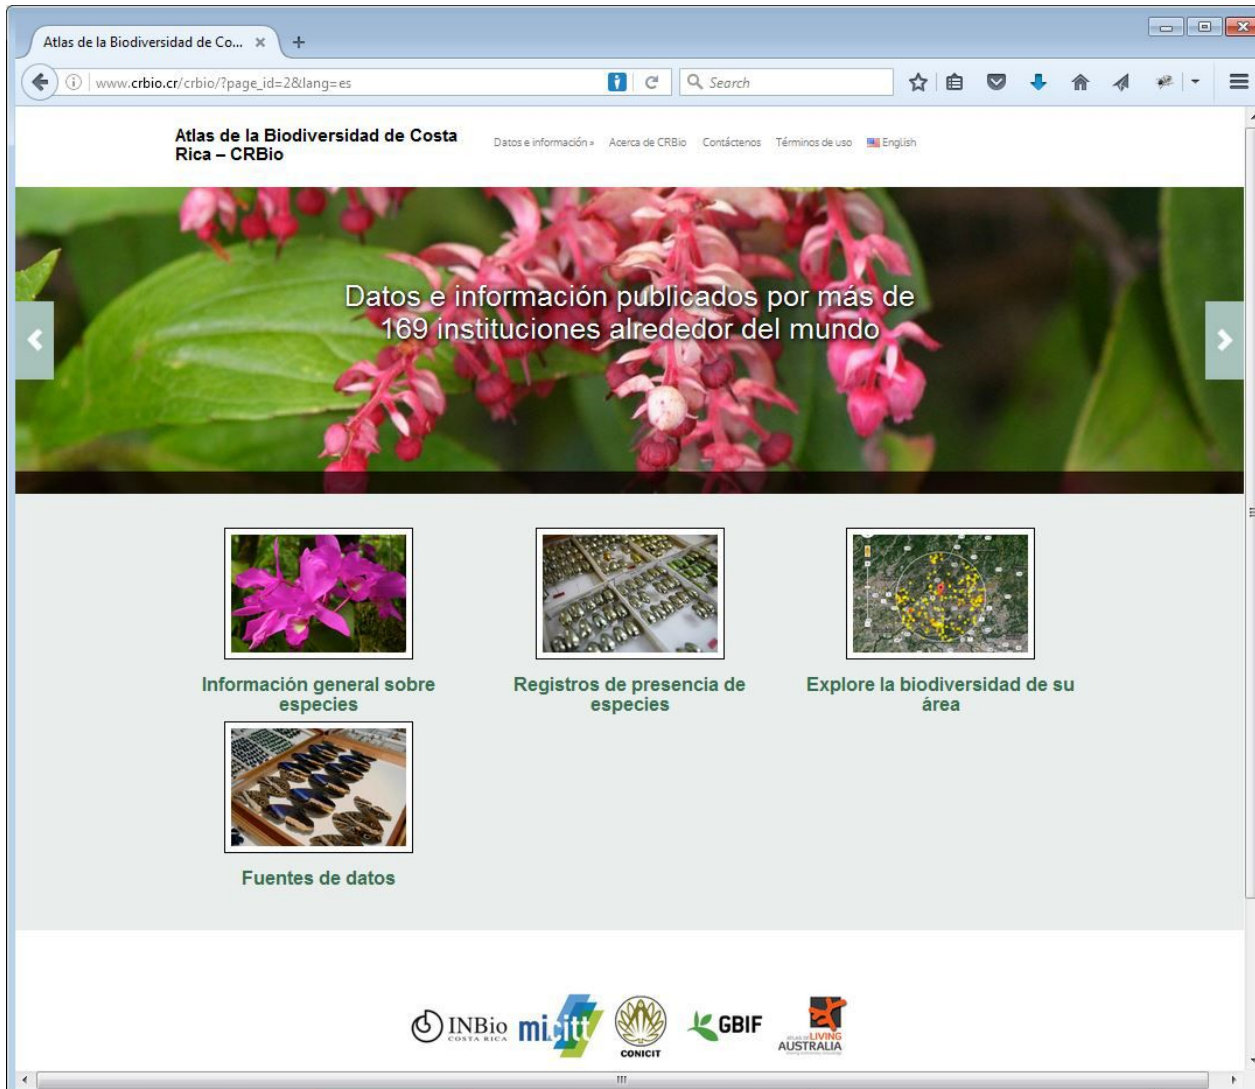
Atlas de la Biodiversidad de Co... ×

www.crbio.cr/crbio/?page_id=2&lang=es

Search

Atlas de la Biodiversidad de Costa Rica – CRBio

Datos e información » Acerca de CRBio Contáctenos Términos de uso English

Datos e información publicados por más de 169 instituciones alrededor del mundo

Información general sobre especies

Registros de presencia de especies

Explore la biodiversidad de su área

Fuentes de datos

INBio COSTA RICA micitt CONICIT GBIF ATLAS OF LIVING AUSTRALIA